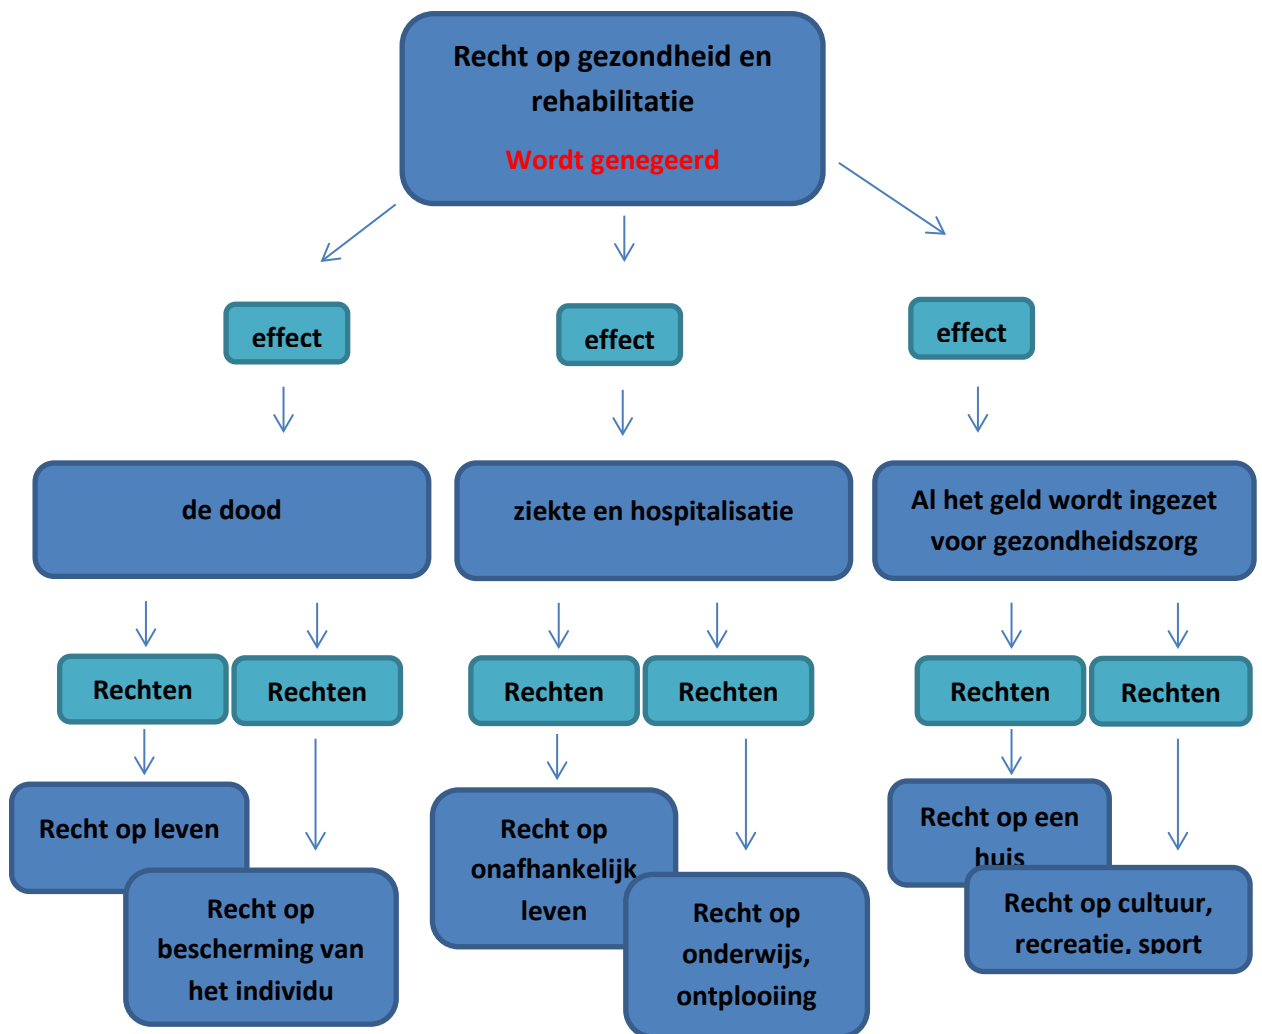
Recht op gezondheid en rehabilitatie

Wordt genegeerd

effect

effect

effect

de dood

ziekte en hospitalisatie

Al het geld wordt ingezet voor gezondheidszorg

Rechten

Rechten

Rechten

Rechten

Rechten

Rechten

Recht op leven

Recht op bescherming van het individu

Recht op onafhankelijk leven

Recht op onderwijs, ontplooiing

Recht op een huis

Recht op cultuur, recreatie, sport